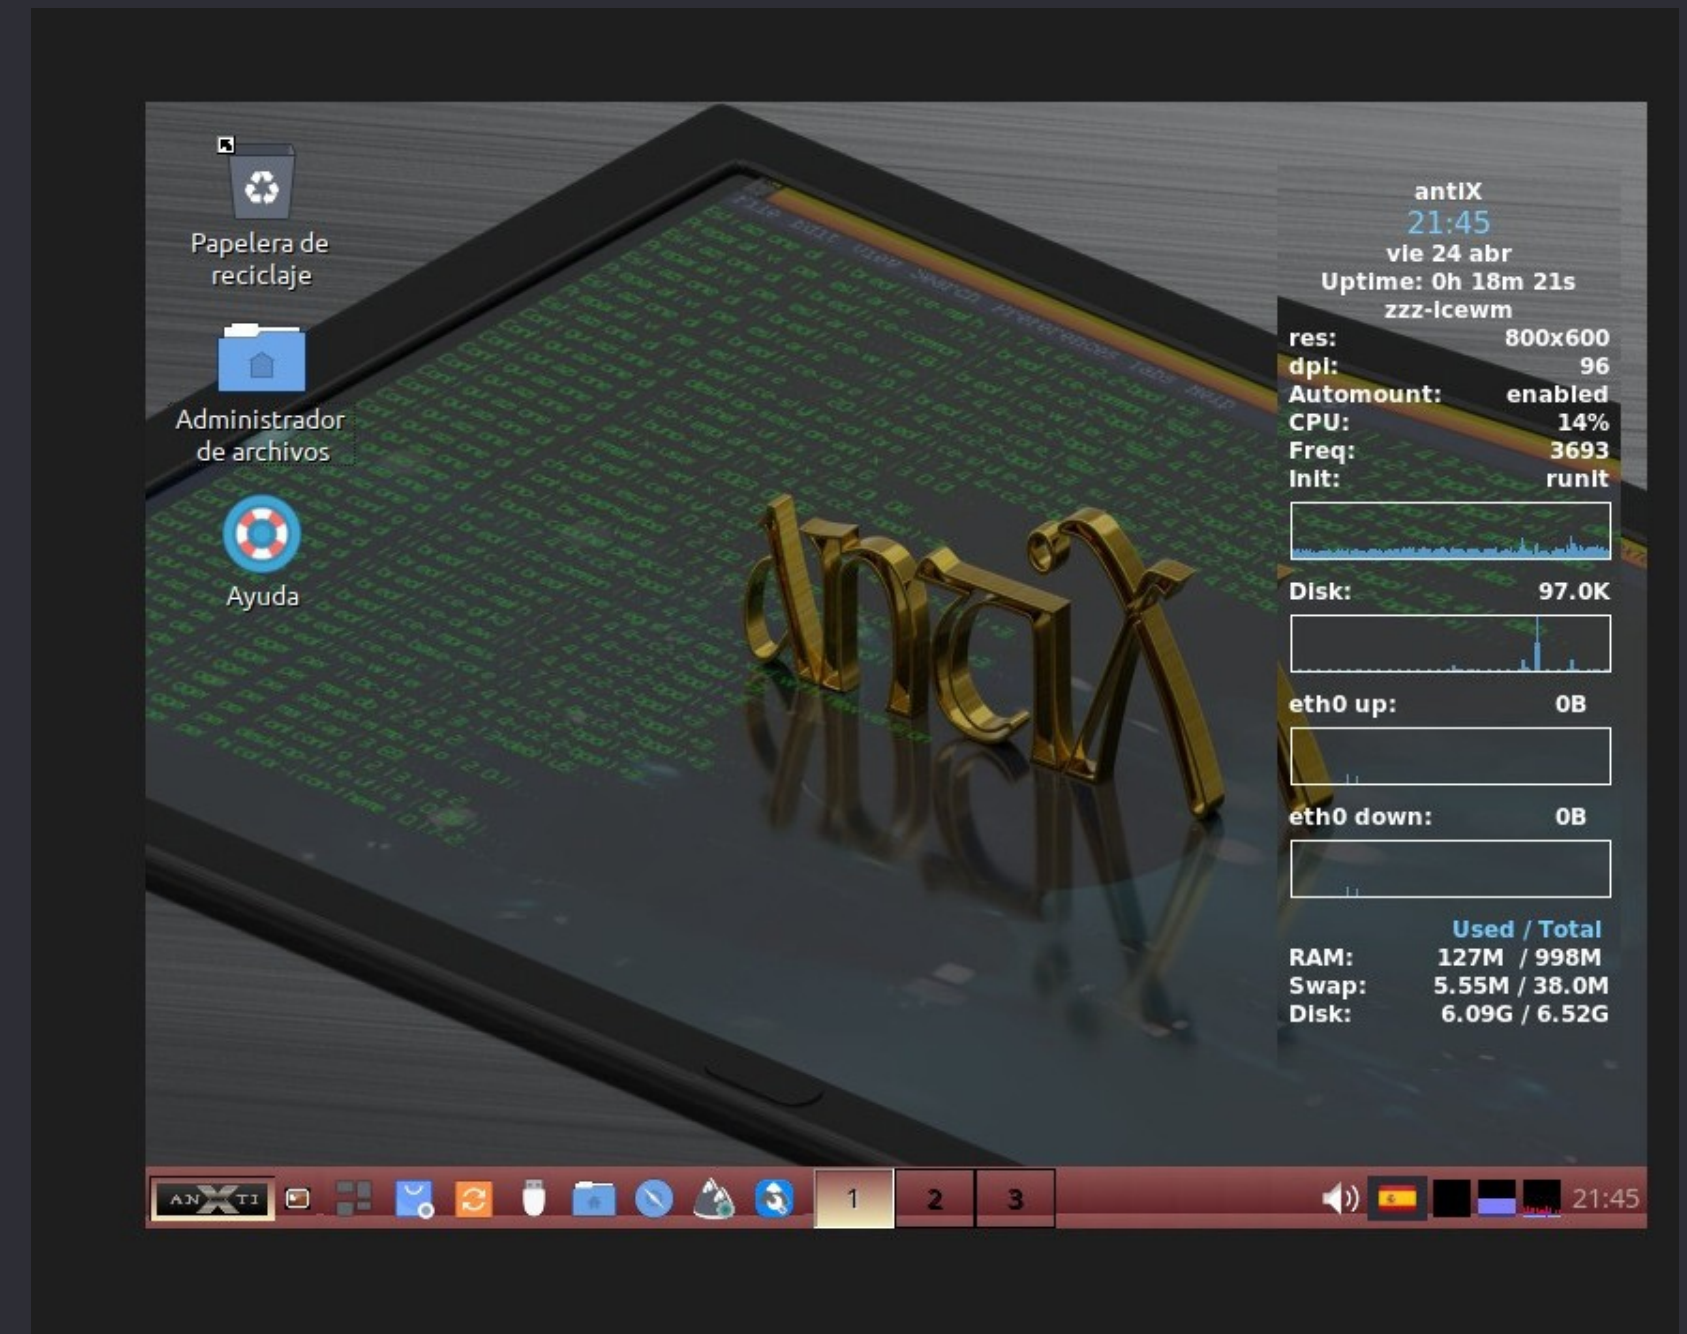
Papelera de reciclaje

Administrador de archivos

Ayuda

antiX
21:45
vie 24 abr
Uptime: 0h 18m 21s
zzz-icewm

| | |
|---|---|
| res: | 800x600 |
| dpi: | 96 |
| Automount: | enabled |
| CPU: | 14% |
| Freq: | 3693 |
| Init: | runit |

Disk: 97.0K

eth0 up: 0B

eth0 down: 0B

| | Used / Total |
|---|---|
| RAM: | 127M / 998M |
| Swap: | 5.55M / 38.0M |
| Disk: | 6.09G / 6.52G |

antiX

1 2 3

21:45